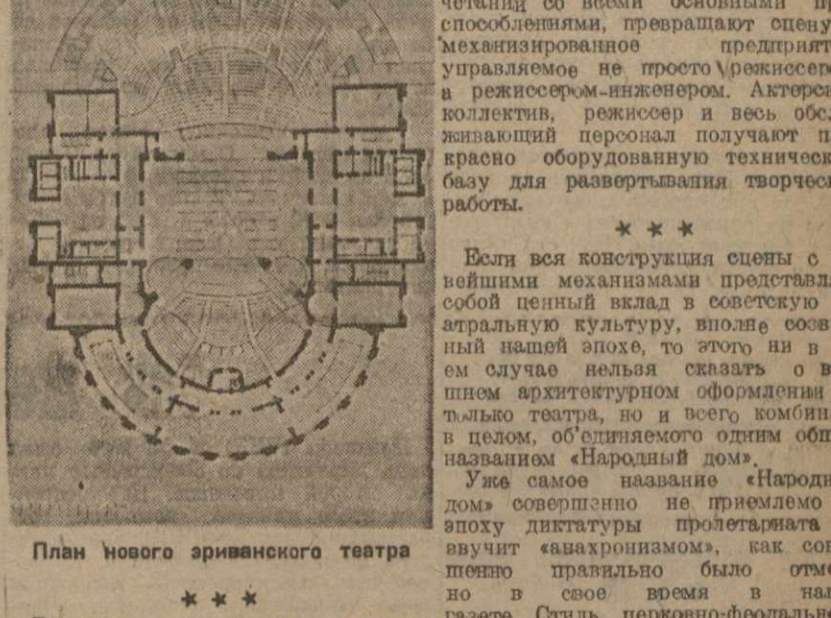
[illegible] со всеми основными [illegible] способлениями, превращают сцену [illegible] механизированное предприят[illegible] управляемое не просто режиссер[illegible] а режиссером-инженером. Актерск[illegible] коллектив, режиссер и весь обс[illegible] живающий персонал получают п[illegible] красно оборудованную техническ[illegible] базу для развертывания творческ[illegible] работы.

* * *

Если вся конструкция сцены с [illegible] вейшими механизмами представл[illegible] собой ценный вклад в советскую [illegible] атральную культуру, вполне созв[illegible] ный нашей эпохе, то этого ни в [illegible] ем случае нельзя сказать о в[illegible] шнем архитектурном оформлении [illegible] только театра, но и всего комбин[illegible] в целом, об'единяемого одним общ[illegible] названием «Народный дом».

Уже самое название «Народн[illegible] дом» совершенно не приемлемо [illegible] эпоху диктатуры пролетариата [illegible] звучит «анахронизмом», как сов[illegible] шенно правильно было отме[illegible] но в свое время в на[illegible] газете. Стиль церковно-феодальн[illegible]

План нового эриванского театра

* * *